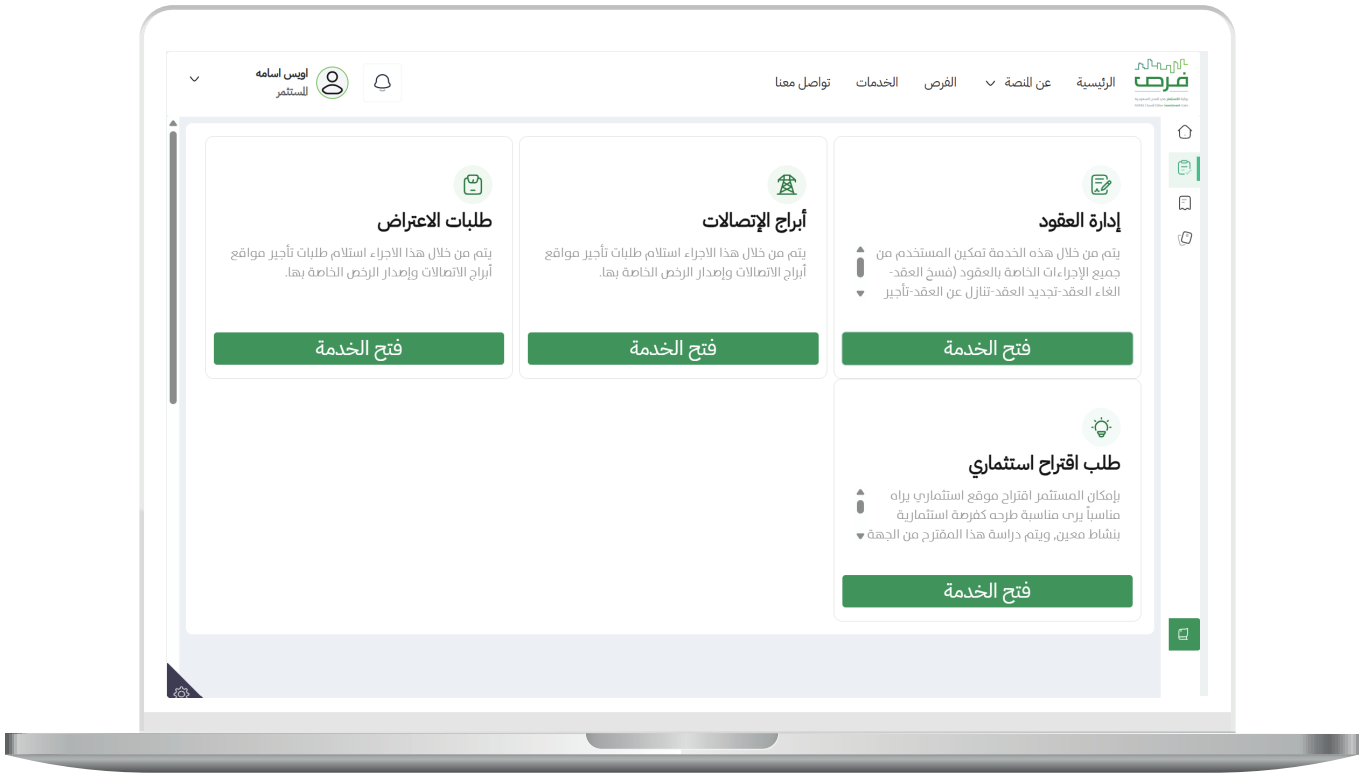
فرص

الرئيسية
عن المنصة
الفرص
الخدمات
تواصل معنا

اويس اسامه
المستثمر

إدارة العقود

يتم من خلال هذه الخدمة تمكين المستخدم من جميع الإجراءات الخاصة بالعقود (فسخ العقد- الغاء العقد-تجديد العقد-تنازل عن العقد-تأجير

فتح الخدمة

أبراج الإتصالات

يتم من خلال هذا الاجراء استلام طلبات تأجير مواقع أبراج الاتصالات وإصدار الرخص الخاصة بها.

فتح الخدمة

طلبات الاعتراض

يتم من خلال هذا الاجراء استلام طلبات تأجير مواقع أبراج الاتصالات وإصدار الرخص الخاصة بها.

فتح الخدمة

طلب اقتراح استثماري

بإمكان المستثمر اقتراح موقع استثماري يراه مناسباً يرى مناسبة طرحه كفرصة استثمارية بنشاط معين, ويتم دراسة هذا المقترح من الجهة

فتح الخدمة